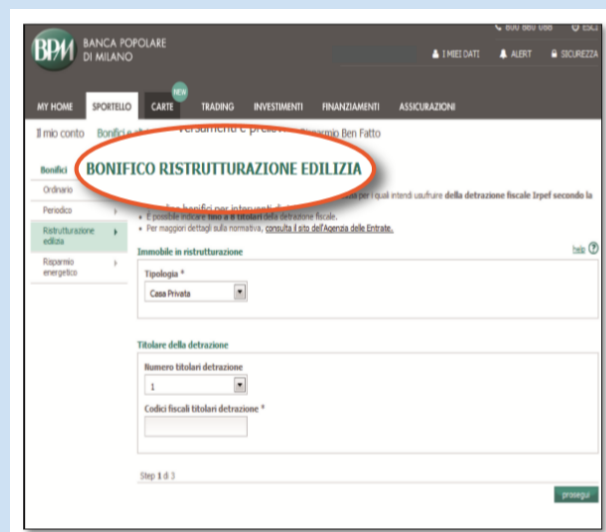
BPM BANCA POPOLARE DI MILANO

800 860 060 ESCI

I MIEI DATI ALERT SICUREZZA

NEW

MY HOME SPORTELLO CARTE TRADING INVESTIMENTI FINANZIAMENTI ASSICURAZIONI

Il mio conto Bonifici e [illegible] Versamenti e prelievi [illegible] Risparmio Ben Fatto

Bonifici
Ordinario
Periodico
Ristrutturazione edilizia
Risparmio energetico

BONIFICO RISTRUTTURAZIONE EDILIZIA

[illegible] bonifici per interventi di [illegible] per i quali intendi usufruire della detrazione fiscale Irpef secondo la
• È possibile indicare fino a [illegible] titolari della detrazione fiscale.
• Per maggiori dettagli sulla normativa, consulta il sito dell'Agenzia delle Entrate.

Immobile in ristrutturazione

help

Tipologia *
Casa Privata

Titolare della detrazione

Numero titolari detrazione
1

Codici fiscali titolari detrazione *

Step 1 di 3

prosegui